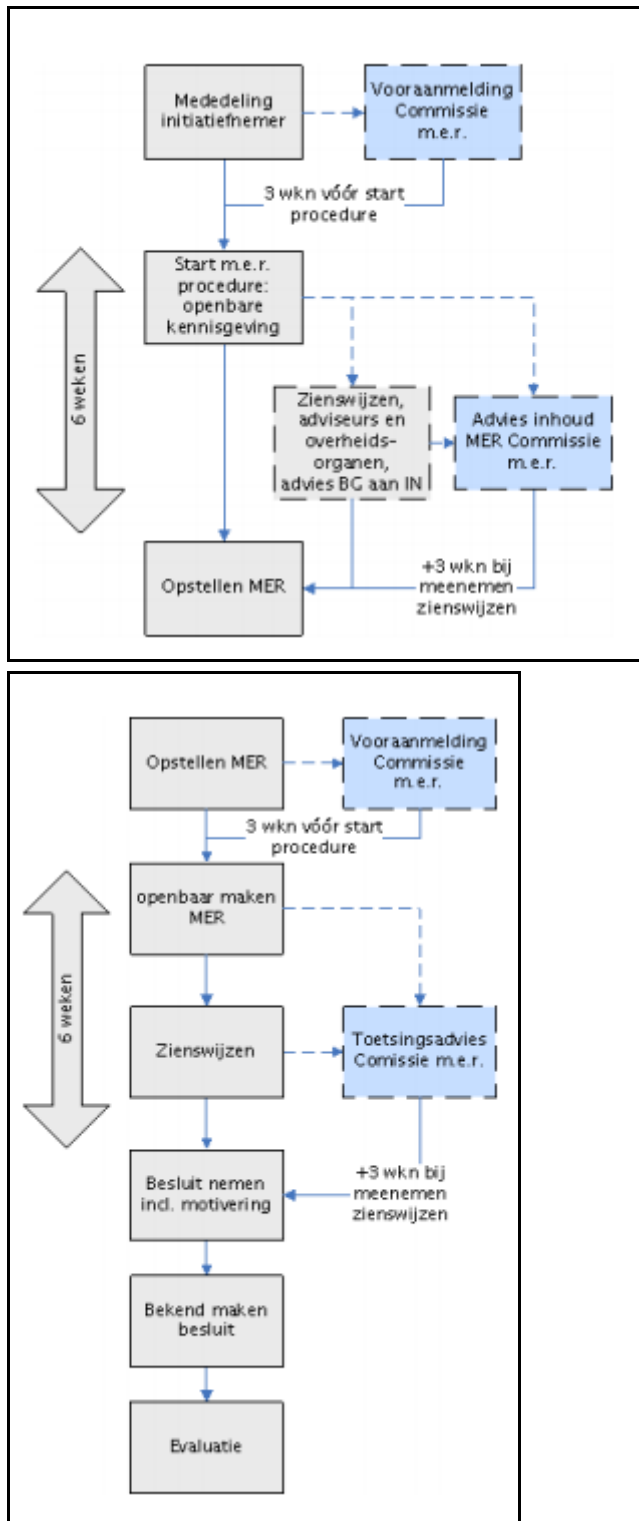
Mededeling initiatiefnemer

Vooraanmelding Commissie m.e.r.

3 wkn vóór start procedure

6 weken

Start m.e.r. procedure: openbare kennisgeving

Zienswijzen, adviseurs en overheidsorganen, advies BG aan IN

Advies inhoud MER Commissie m.e.r.

Opstellen MER

+3 wkn bij meenemen zienswijzen

Opstellen MER

Vooraanmelding Commissie m.e.r.

3 wkn vóór start procedure

6 weken

openbaar maken MER

Zienswijzen

Toetsingsadvies Comissie m.e.r.

Besluit nemen incl. motivering

+3 wkn bij meenemen zienswijzen

Bekend maken besluit

Evaluatie